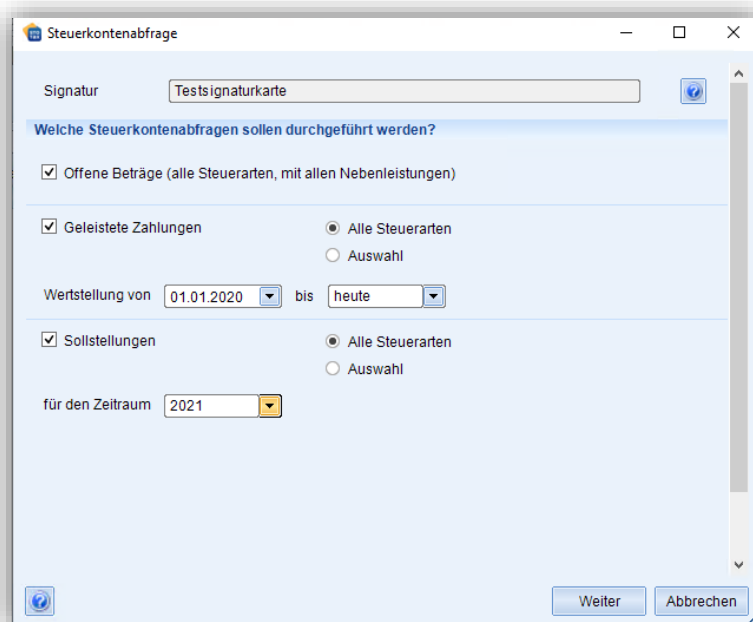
Steuerkontenabfrage

Signatur Testsignaturkarte

Welche Steuerkontenabfragen sollen durchgeführt werden?

☑ Offene Beträge (alle Steuerarten, mit allen Nebenleistungen)

☑ Geleistete Zahlungen

◉ Alle Steuerarten
○ Auswahl

Wertstellung von 01.01.2020 bis heute

☑ Sollstellungen

◉ Alle Steuerarten
○ Auswahl

für den Zeitraum 2021

Weiter Abbrechen